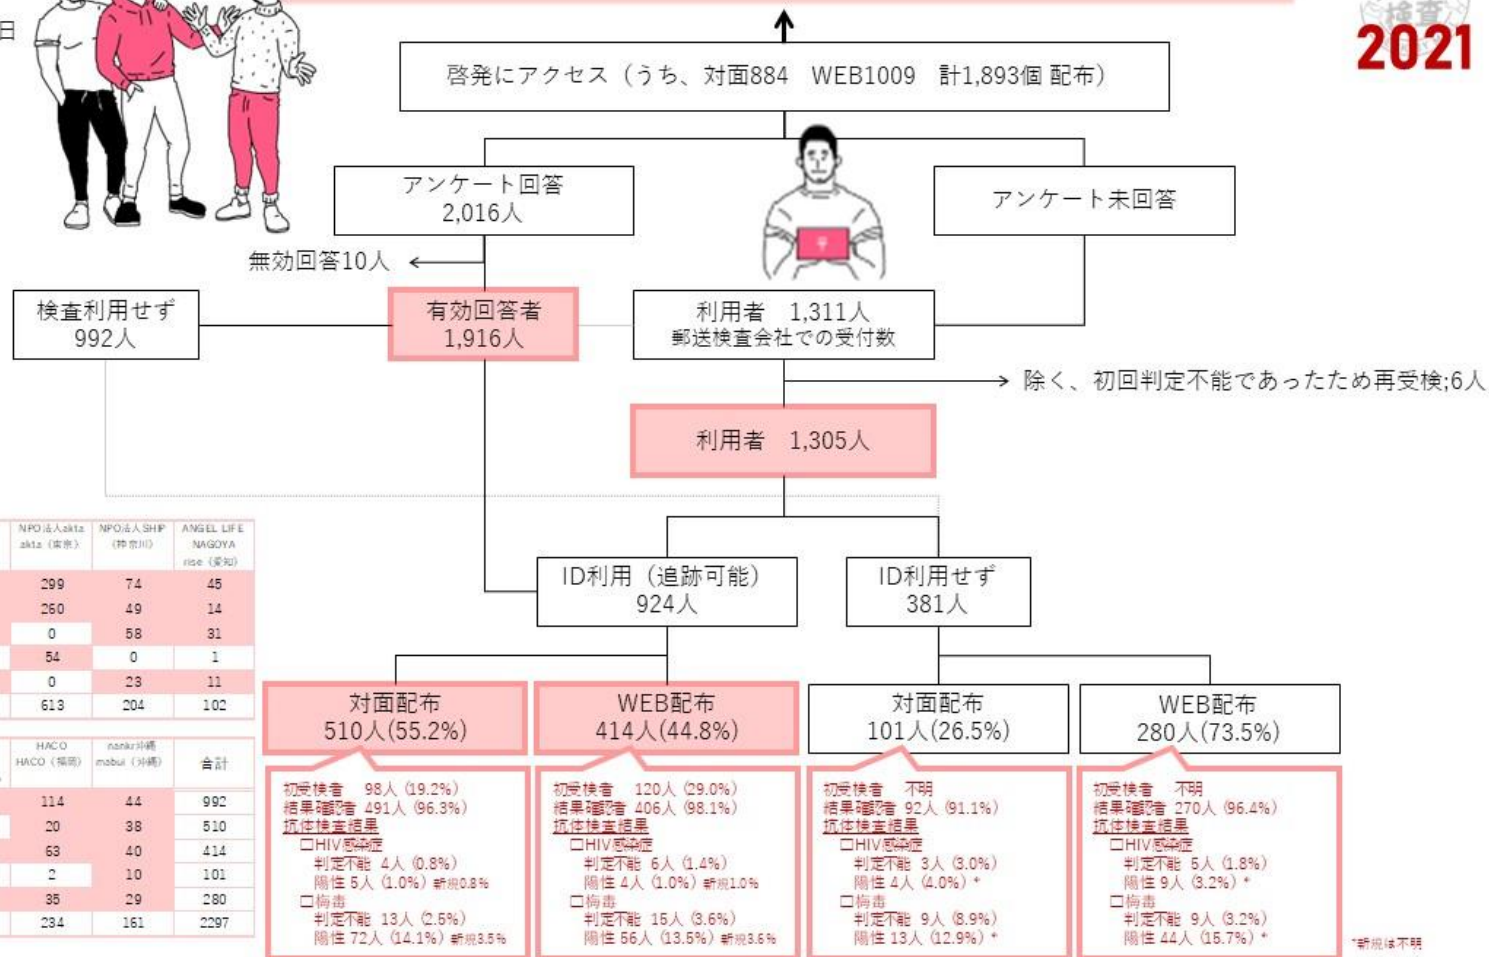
日

検査
2021

啓発にアクセス（うち、対面884 WEB1009 計1,893個 配布）

アンケート回答
2,016人

アンケート未回答

無効回答10人

検査利用せず
992人

有効回答者
1,916人

利用者 1,311人
郵送検査会社での受付数

除く、初回判定不能であったため再受検;6人

利用者 1,305人

| NPO法人akta akta（東京） | NPO法人SHIP（神奈川） | ANGEL LIFE NAGOYA rise（愛知） |
|---|---|---|
| 299 | 74 | 45 |
| 260 | 49 | 14 |
| 0 | 58 | 31 |
| 54 | 0 | 1 |
| 0 | 23 | 11 |
| 613 | 204 | 102 |

ID利用（追跡可能）
924人

ID利用せず
381人

| HACO HACO（福岡） | nankr沖縄 mabui（沖縄） | 合計 |
|---|---|---|
| 114 | 44 | 992 |
| 20 | 38 | 510 |
| 63 | 40 | 414 |
| 2 | 10 | 101 |
| 35 | 29 | 280 |
| 234 | 161 | 2297 |

対面配布
510人(55.2%)

WEB配布
414人(44.8%)

対面配布
101人(26.5%)

WEB配布
280人(73.5%)

初受検者 98人（19.2%）
結果確認者 491人（96.3%）
抗体検査結果
□HIV感染症
判定不能 4人（0.8%）
陽性 5人（1.0%）新規0.8%
□梅毒
判定不能 13人（2.5%）
陽性 72人（14.1%）新規3.5%

初受検者 120人（29.0%）
結果確認者 406人（98.1%）
抗体検査結果
□HIV感染症
判定不能 6人（1.4%）
陽性 4人（1.0%）新規1.0%
□梅毒
判定不能 15人（3.6%）
陽性 56人（13.5%）新規3.6%

初受検者 不明
結果確認者 92人（91.1%）
抗体検査結果
□HIV感染症
判定不能 3人（3.0%）
陽性 4人（4.0%）*
□梅毒
判定不能 9人（8.9%）
陽性 13人（12.9%）*

初受検者 不明
結果確認者 270人（96.4%）
抗体検査結果
□HIV感染症
判定不能 5人（1.8%）
陽性 9人（3.2%）*
□梅毒
判定不能 9人（3.2%）
陽性 44人（15.7%）*

*新規は不明